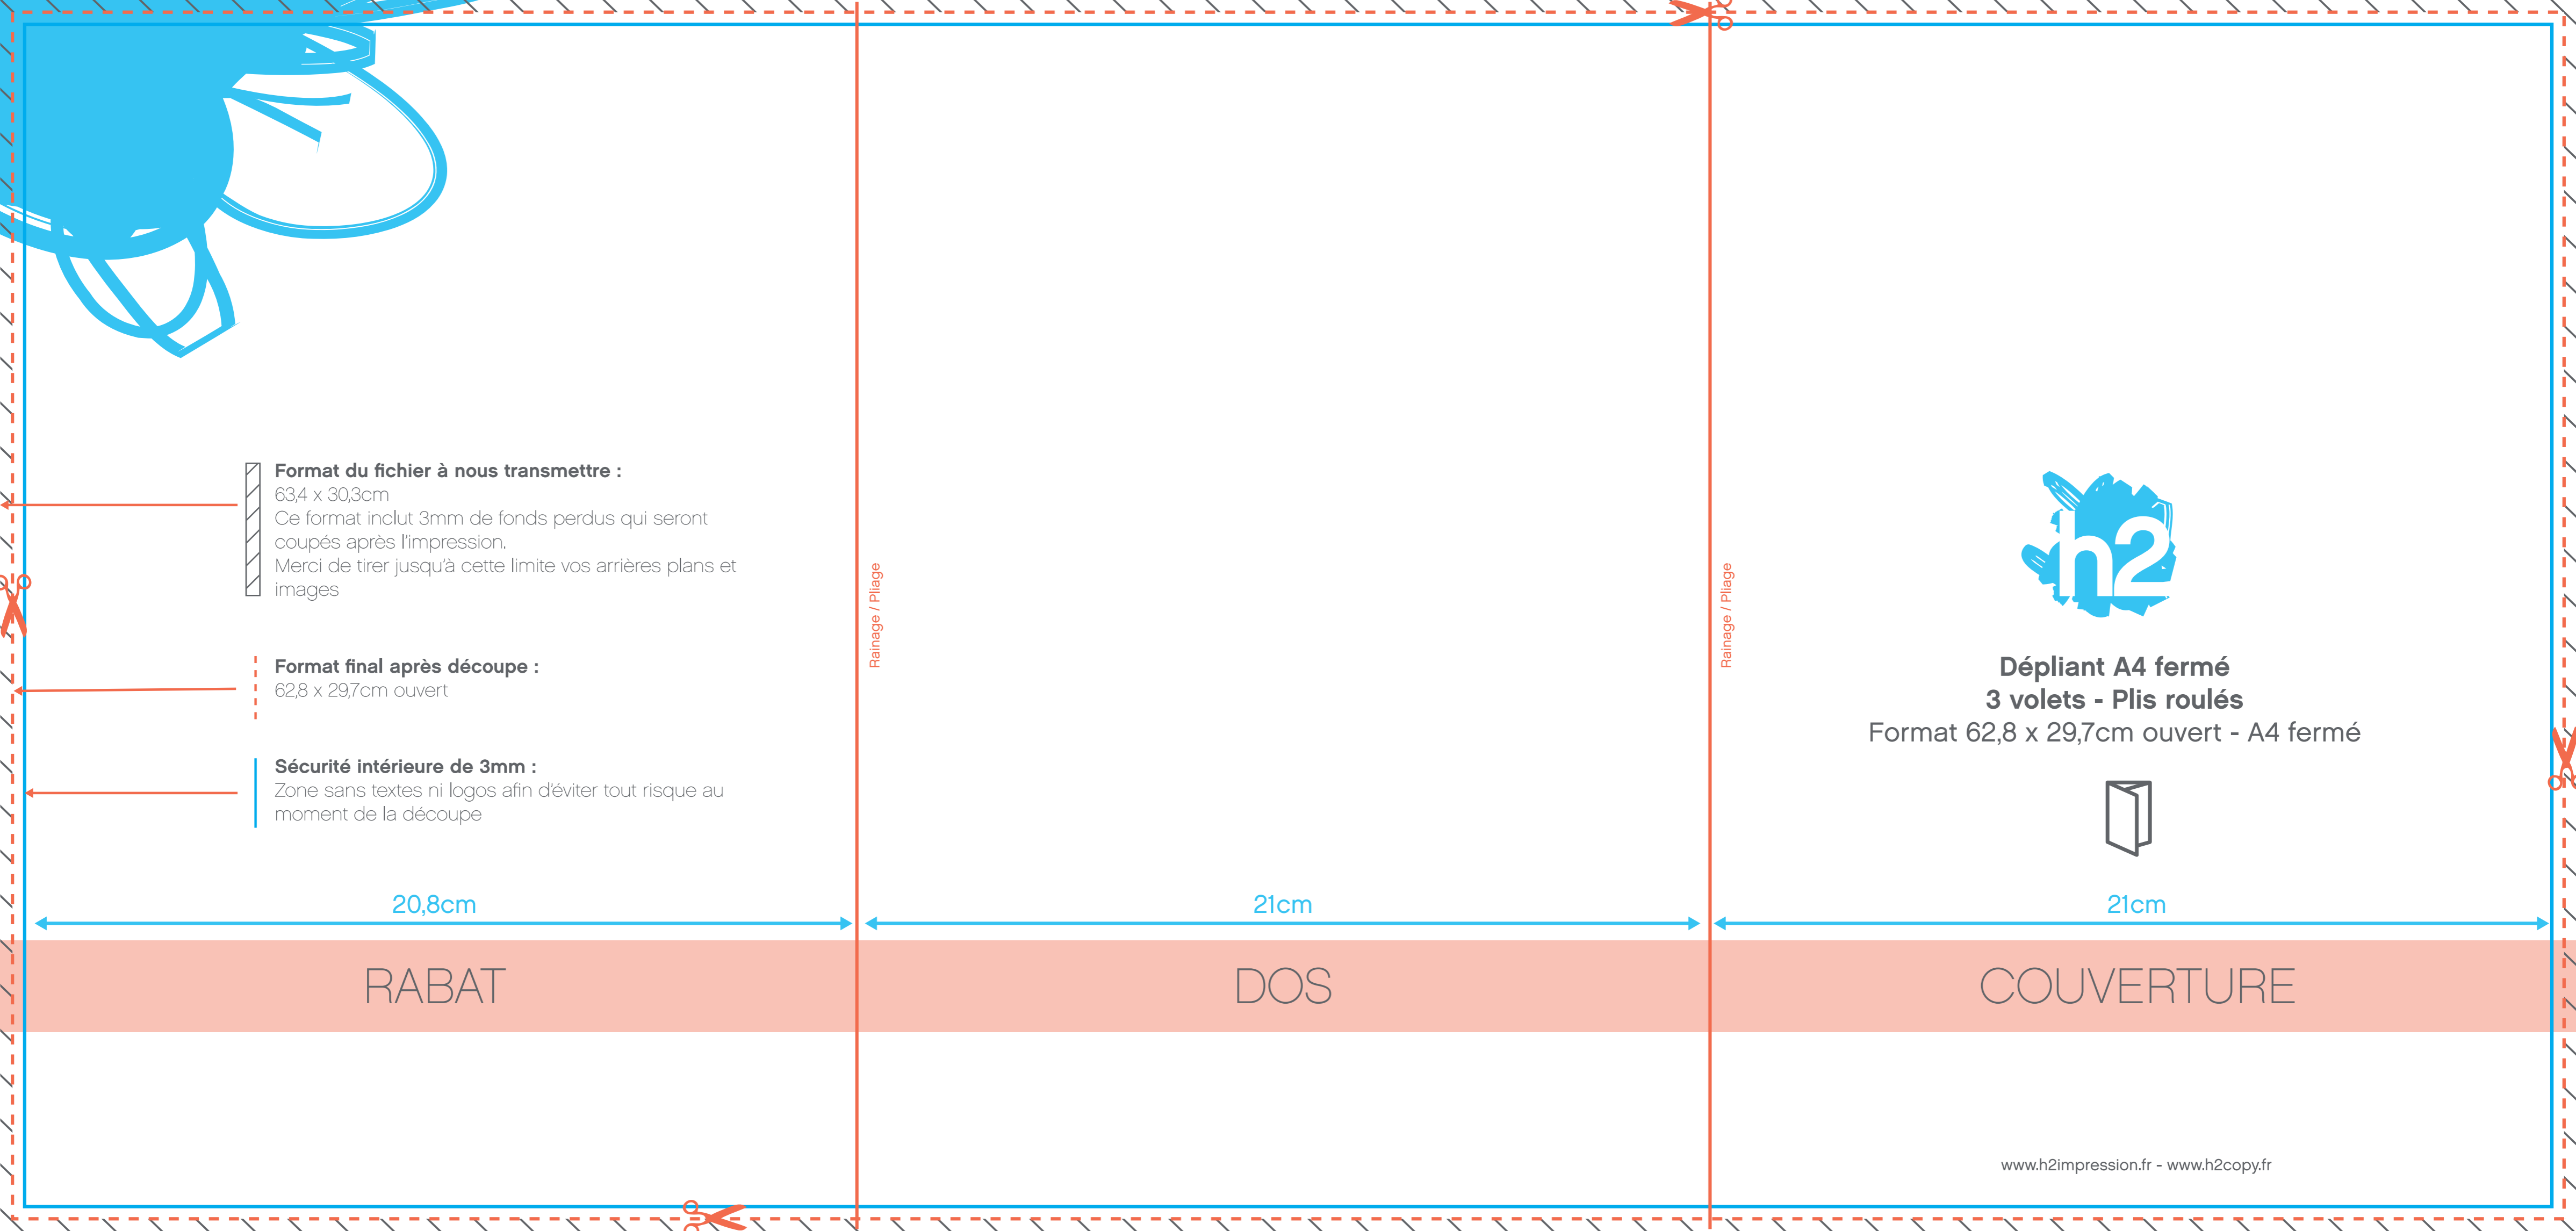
Format du fichier à nous transmettre :
63,4 x 30,3cm
Ce format inclut 3mm de fonds perdus qui seront coupés après l'impression.
Merci de tirer jusqu'à cette limite vos arrières plans et images

Format final après découpe :
62,8 x 29,7cm ouvert

Sécurité intérieure de 3mm :
Zone sans textes ni logos afin d'éviter tout risque au moment de la découpe

Rainage / Pliage

Rainage / Pliage

h2

Dépliant A4 fermé
3 volets - Plis roulés
Format 62,8 x 29,7cm ouvert - A4 fermé

20,8cm

21cm

21cm

RABAT

DOS

COUVERTURE

www.h2impression.fr - www.h2copy.fr